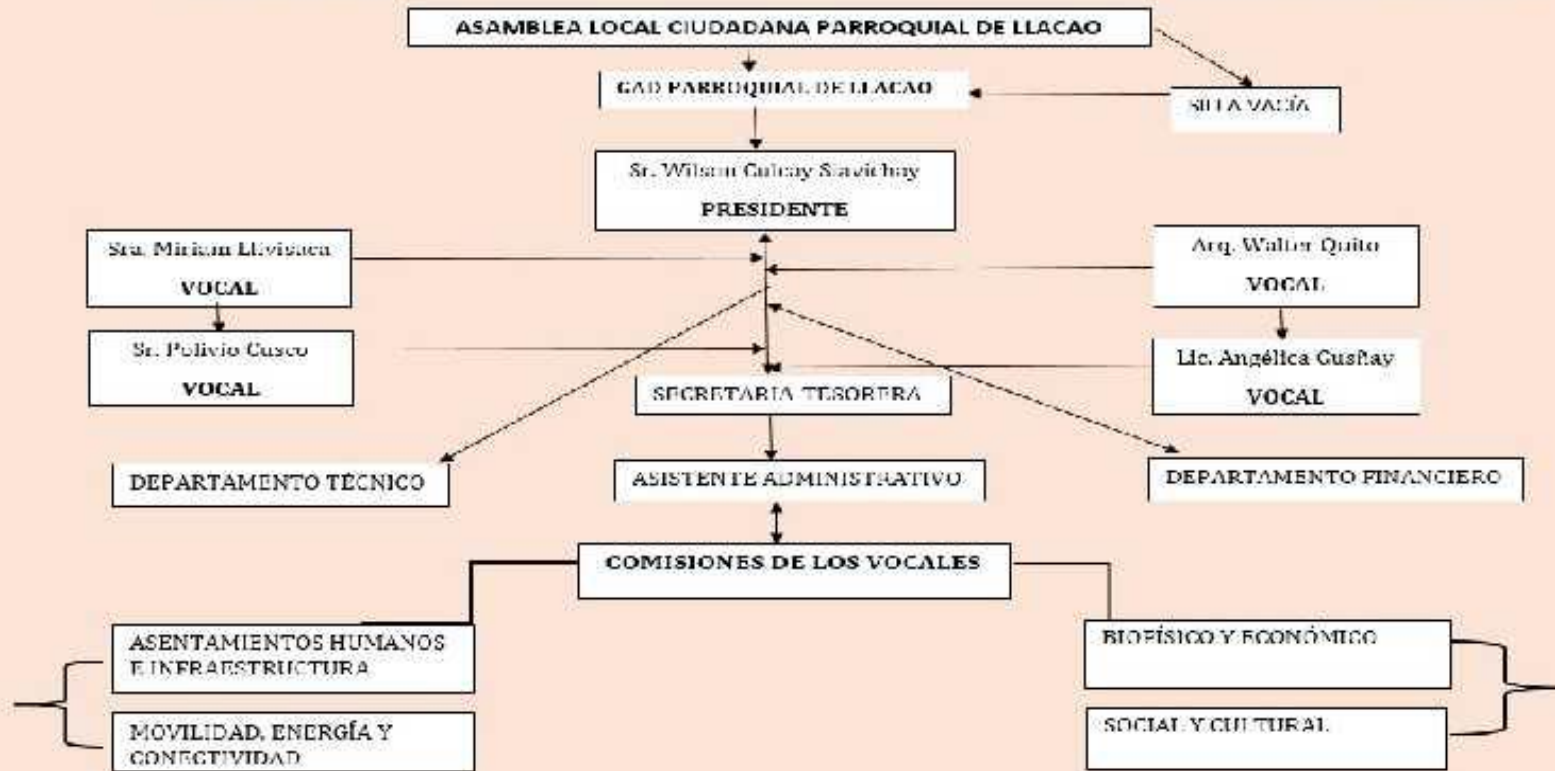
ASAMBLEA LOCAL CIUDADANA PARROQUIAL DE LLACAO

GAD PARROQUIAL DE LLACAO

SILLA VACÍA

Sr. Wilson Culcay Siavichay
PRESIDENTE

Sra. Miriam Llivisaca
VOCAL

Sr. Polivio Cusco
VOCAL

Arq. Walter Quito
VOCAL

Lic. Angélica Gusñay
VOCAL

SECRETARIA TESORERA

DEPARTAMENTO TÉCNICO

ASISTENTE ADMINISTRATIVO

DEPARTAMENTO FINANCIERO

COMISIONES DE LOS VOCALES

ASENTAMIENTOS HUMANOS E INFRAESTRUCTURA

MOVILIDAD, ENERGÍA Y CONECTIVIDAD

BIOFÍSICO Y ECONÓMICO

SOCIAL Y CULTURAL